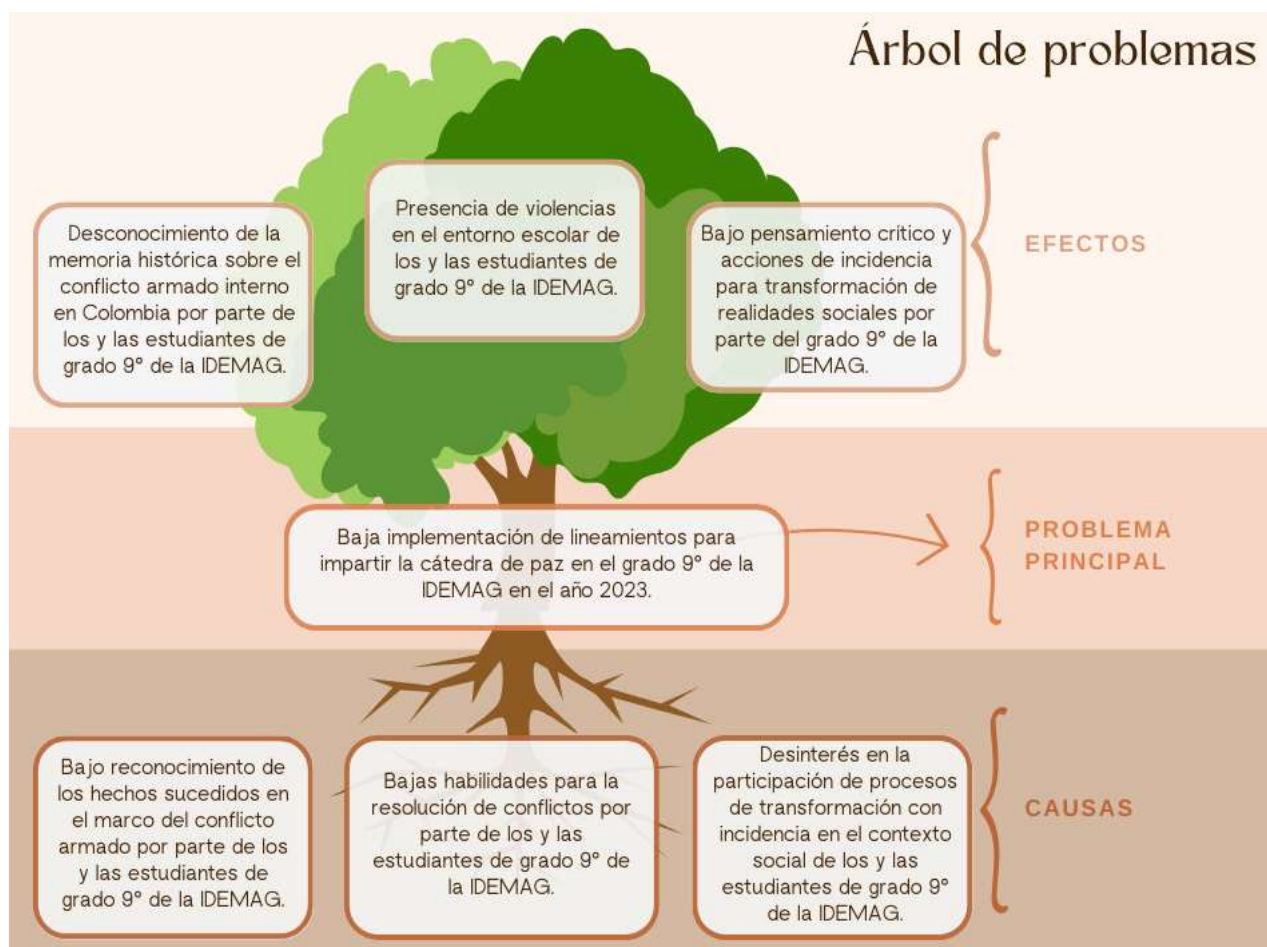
Árbol de problemas

Desconocimiento de la memoria histórica sobre el conflicto armado interno en Colombia por parte de los y las estudiantes de grado 9° de la IDEMAG.

Presencia de violencias en el entorno escolar de los y las estudiantes de grado 9° de la IDEMAG.

Bajo pensamiento crítico y acciones de incidencia para transformación de realidades sociales por parte del grado 9° de la IDEMAG.

EFECTOS

Baja implementación de lineamientos para impartir la cátedra de paz en el grado 9° de la IDEMAG en el año 2023.

PROBLEMA PRINCIPAL

Bajo reconocimiento de los hechos sucedidos en el marco del conflicto armado por parte de los y las estudiantes de grado 9° de la IDEMAG.

Bajas habilidades para la resolución de conflictos por parte de los y las estudiantes de grado 9° de la IDEMAG.

Desinterés en la participación de procesos de transformación con incidencia en el contexto social de los y las estudiantes de grado 9° de la IDEMAG.

CAUSAS